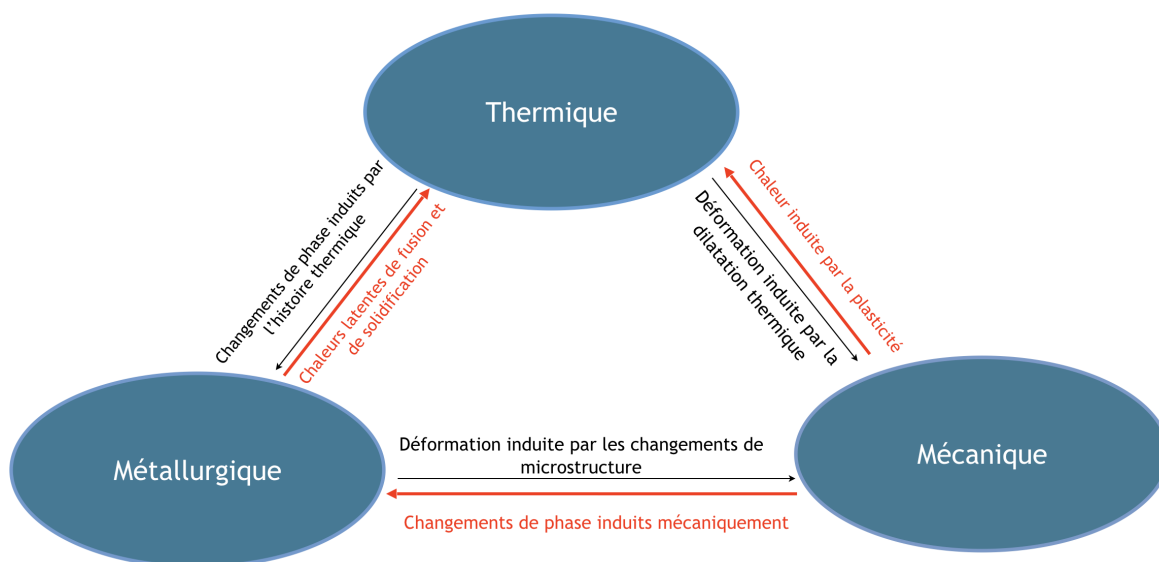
Thermique

Changements de phase induits par l'histoire thermique

Chaleurs latentes de fusion et de solidification

Déformation induite par la dilatation thermique

Chaleur induite par la plasticité

Métallurgique

Mécanique

Déformation induite par les changements de microstructure

Changements de phase induits mécaniquement